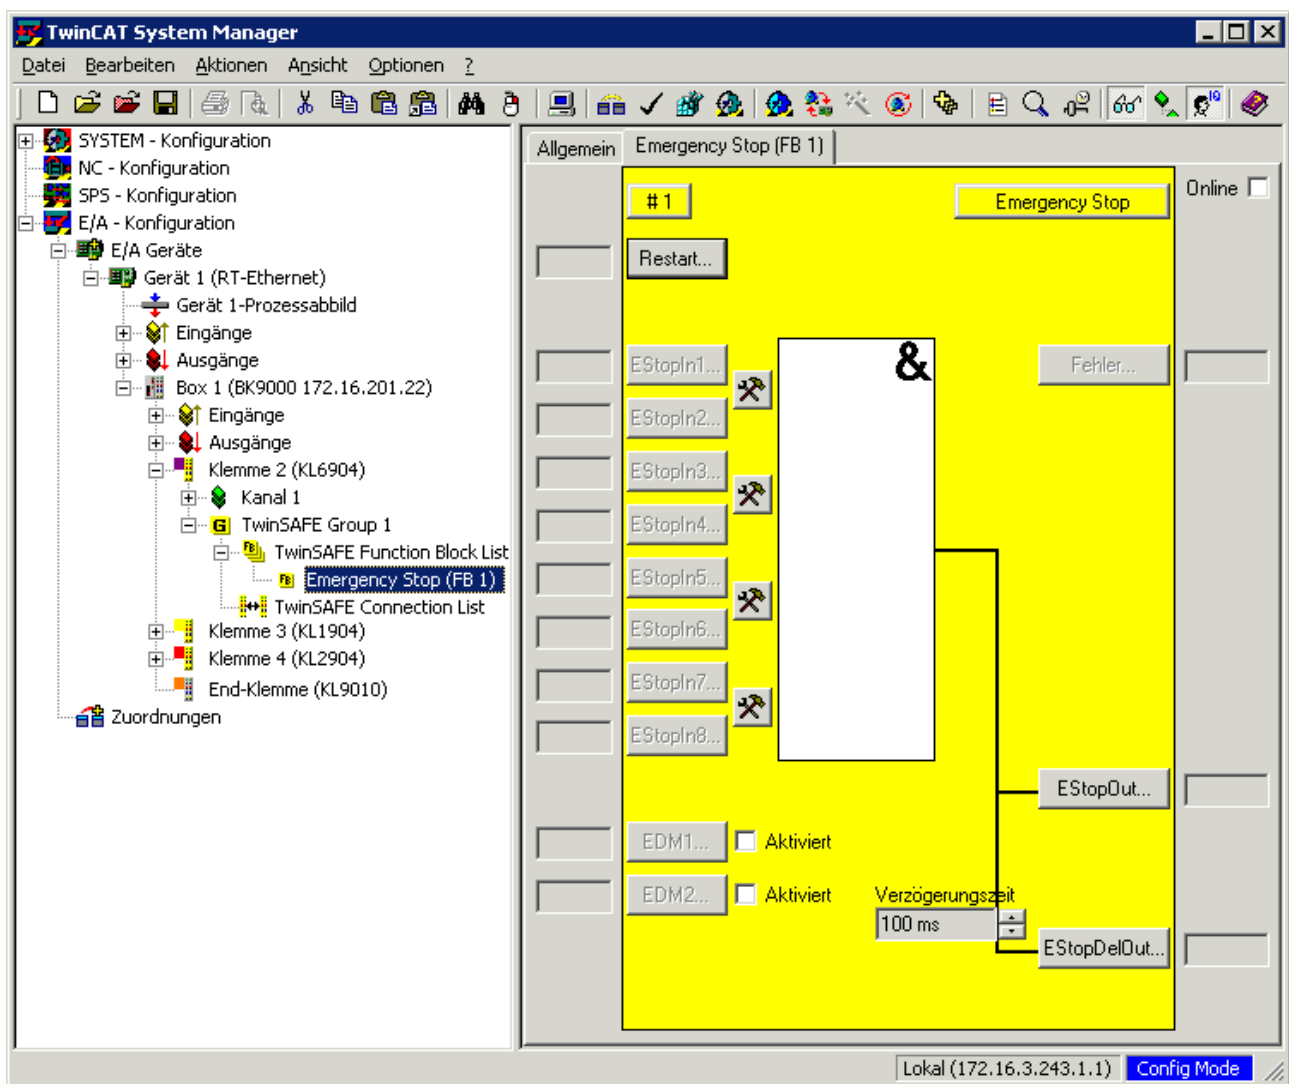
TwinCAT System Manager

Datei Bearbeiten Aktionen Ansicht Optionen ?

SYSTEM - Konfiguration
NC - Konfiguration
SPS - Konfiguration
E/A - Konfiguration
E/A Geräte
Gerät 1 (RT-Ethernet)
Gerät 1-Prozessabbild
Eingänge
Ausgänge
Box 1 (BK9000 172.16.201.22)
Eingänge
Ausgänge
Klemme 2 (KL6904)
Kanal 1
TwinSAFE Group 1
TwinSAFE Function Block List
Emergency Stop (FB 1)
TwinSAFE Connection List
Klemme 3 (KL1904)
Klemme 4 (KL2904)
End-Klemme (KL9010)
Zuordnungen

Allgemein Emergency Stop (FB 1)

# 1
Emergency Stop
Online
Restart...
EStopIn1...
EStopIn2...
EStopIn3...
EStopIn4...
EStopIn5...
EStopIn6...
EStopIn7...
EStopIn8...
&
Fehler...
EStopOut...
EDM1... Aktiviert
EDM2... Aktiviert
Verzögerungszeit
100 ms
EStopDelOut...

Lokal (172.16.3.243.1.1) Config Mode